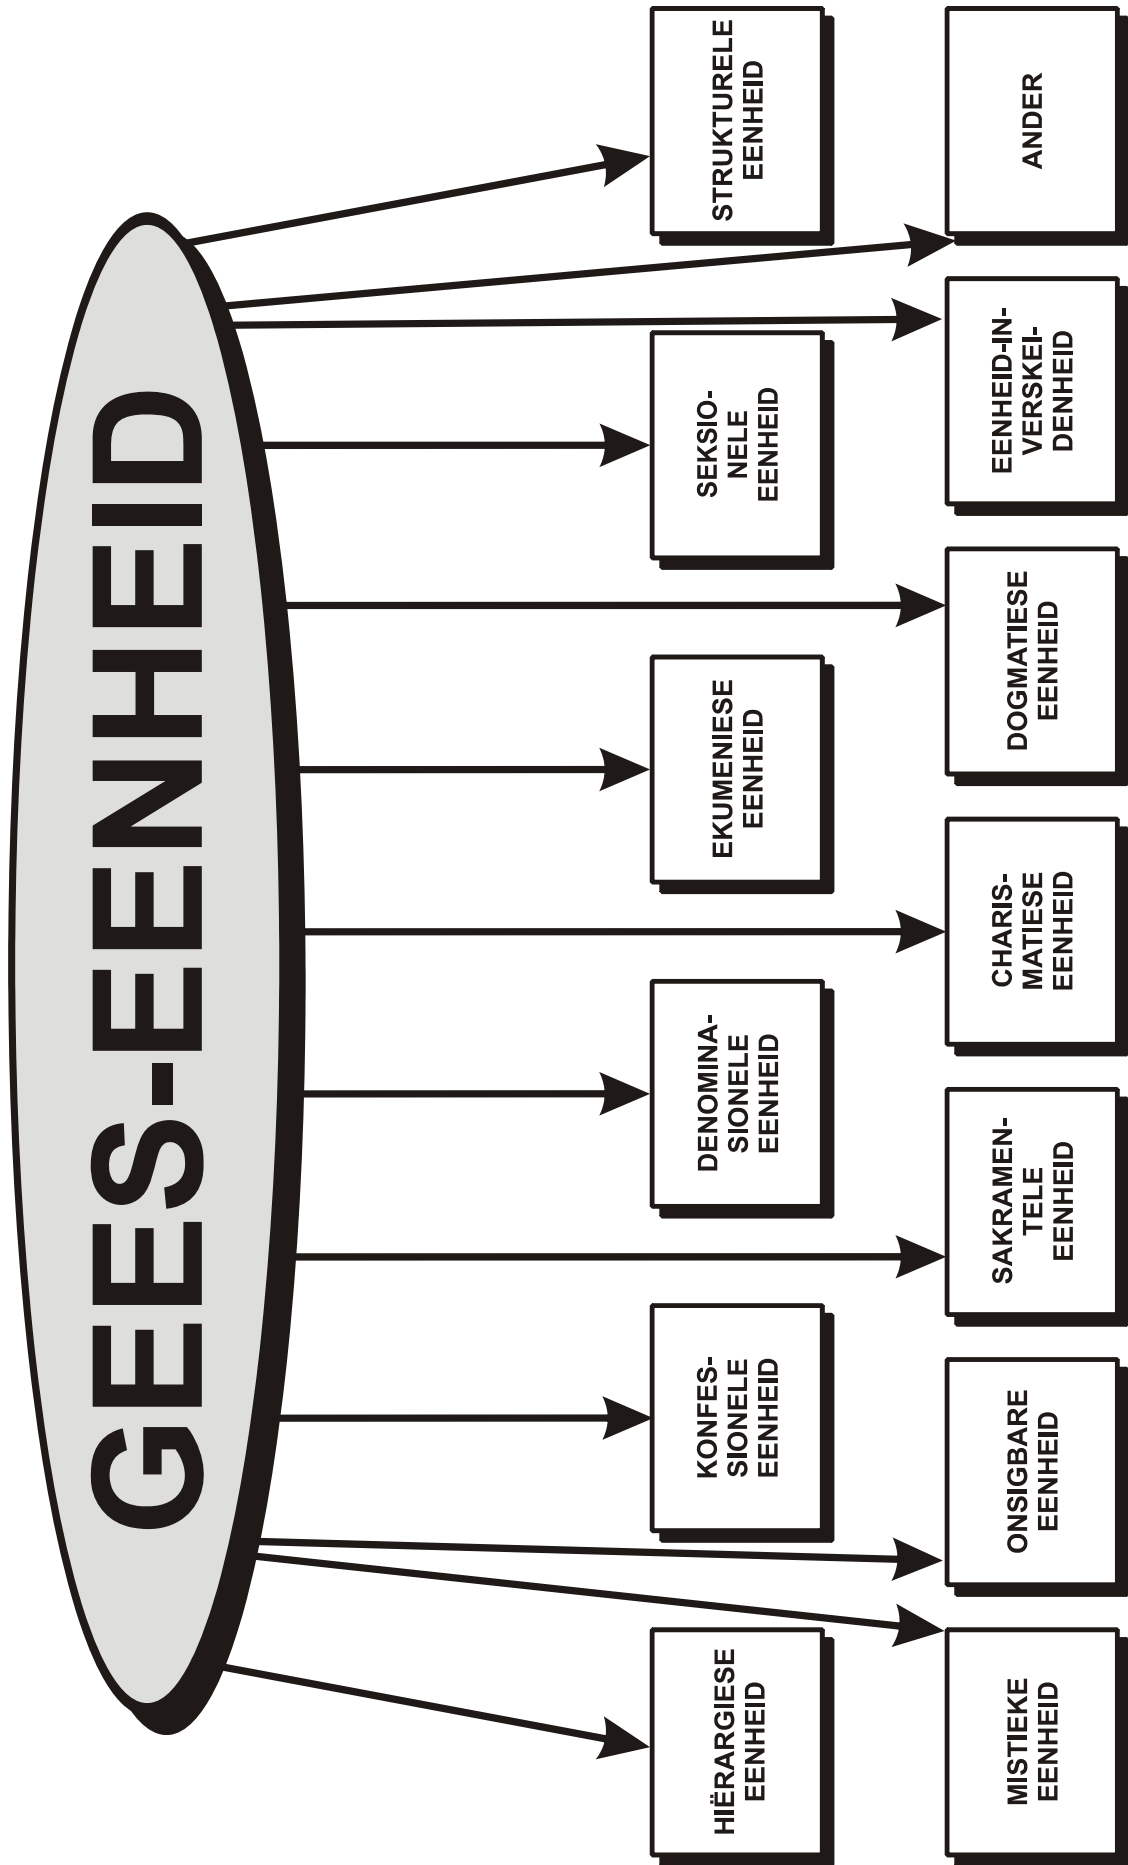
GEES-EENHEID

STRUKTURELE EENHEID

SEKSIONELE EENHEID

EKUMENIESE EENHEID

DENOMINASIONELE EENHEID

KONFESSIONELE EENHEID

HIËRARGIESE EENHEID

ANDER

EENHEID-IN-VERSKEIDENHEID

DOGMATIESE EENHEID

CHARISMATIESE EENHEID

SAKRAMENTELE EENHEID

ONSIGBARE EENHEID

MISTIEKE EENHEID